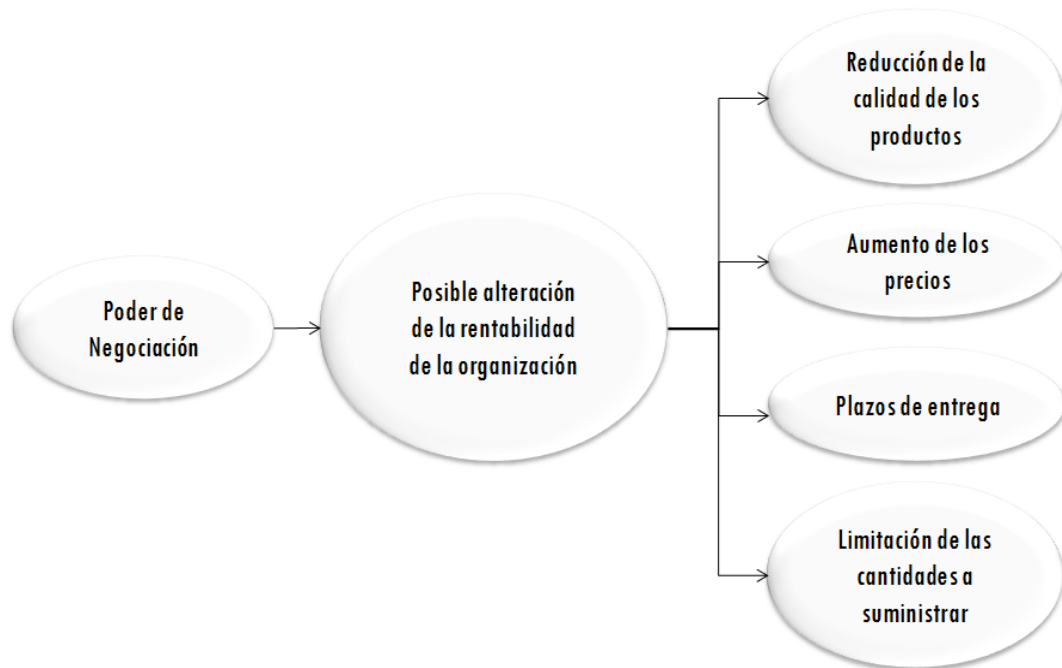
Poder de Negociación

Posible alteración de la rentabilidad de la organización

Reducción de la calidad de los productos

Aumento de los precios

Plazos de entrega

Limitación de las cantidades a suministrar